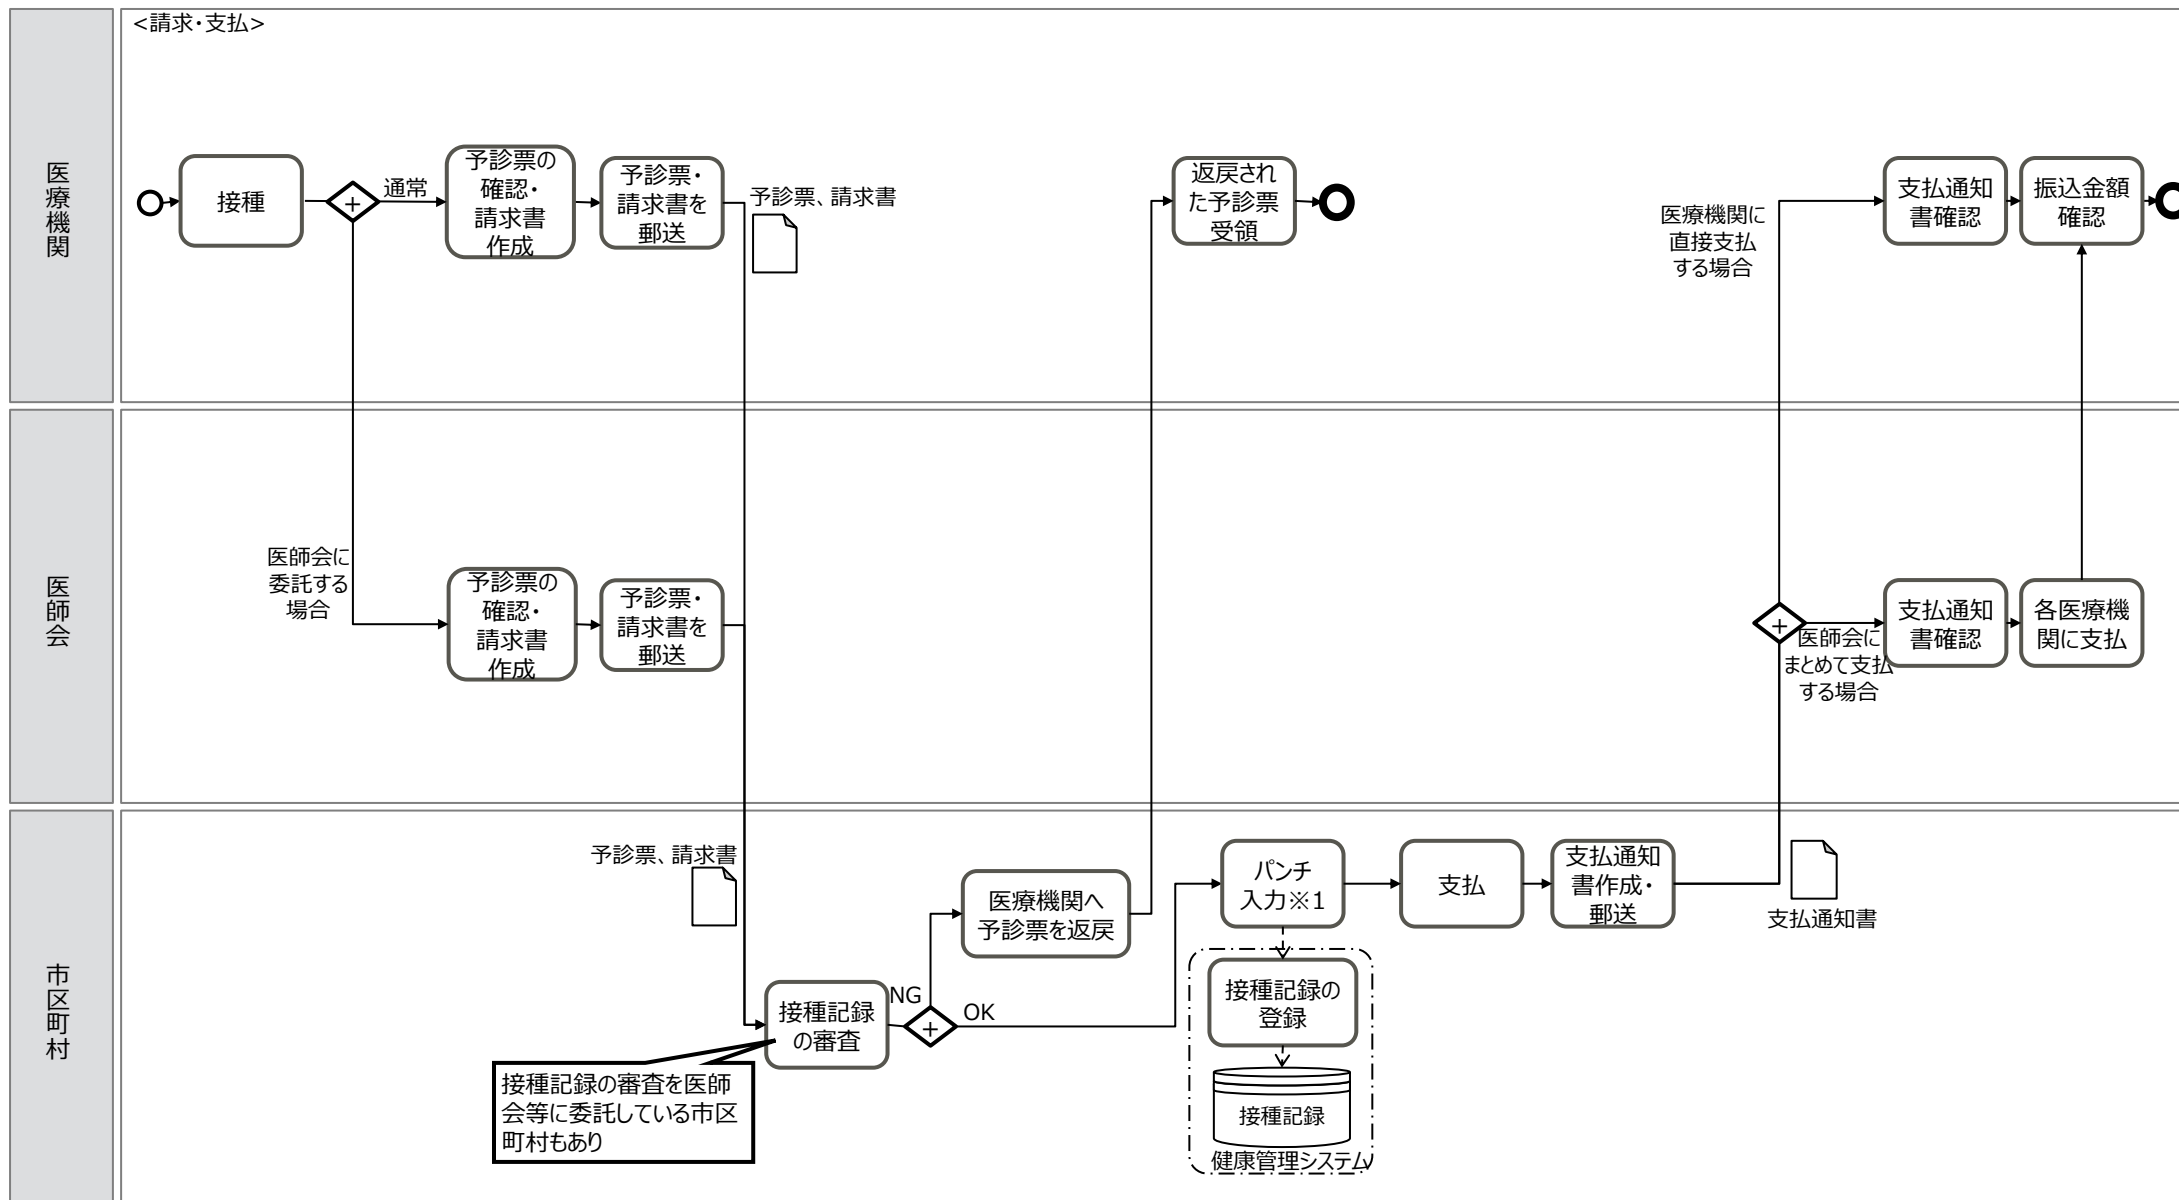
<請求・支払>

医療機関

接種

+

通常

予診票の確認・請求書作成

予診票・請求書を郵送

予診票、請求書

返戻された予診票受領

医療機関に直接支払する場合

支払通知書確認

振込金額確認

医師会

医師会に委託する場合

予診票の確認・請求書作成

予診票・請求書を郵送

+

医師会にまとめて支払する場合

支払通知書確認

各医療機関に支払

市区町村

予診票、請求書

接種記録の審査

NG

+

OK

医療機関へ予診票を返戻

パンチ入力※1

支払

支払通知書作成・郵送

支払通知書

接種記録の登録

接種記録

健康管理システム

接種記録の審査を医師会等に委託している市区町村もあり